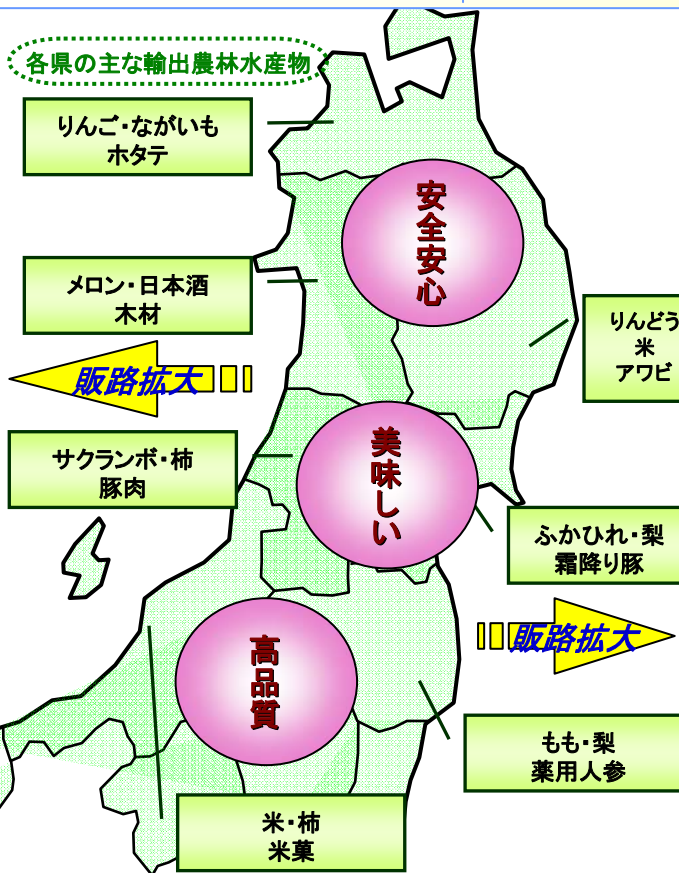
各県の主な輸出農林水産物

りんご・ながいも
ホタテ

メロン・日本酒
木材

販路拡大

サクランボ・柿
豚肉

安全安心

美味しい

高品質

りんどう
米
アワビ

ふかひれ・梨
霜降り豚

販路拡大

もも・梨
薬用人参

米・柿
米菓